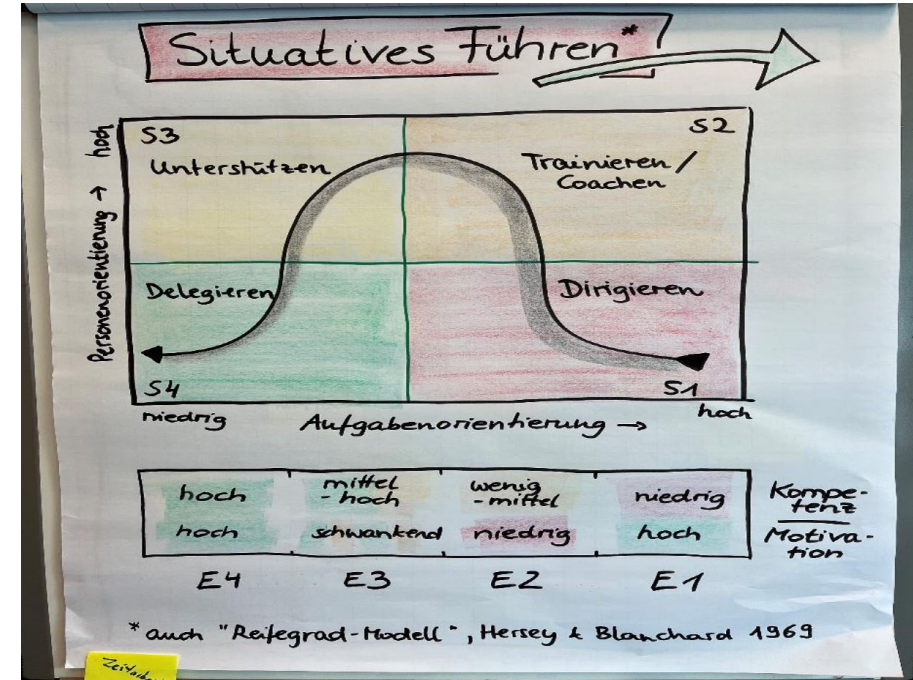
Situatives Führen*

hoch

Personenorientierung →

S3

Unterstützen

S2

Trainieren / Coachen

Delegieren

Dirigieren

S4

S1

niedrig

Aufgabenorientierung →

hoch

| hoch | mittel - hoch | wenig - mittel | niedrig | Kompetenz |
|---|---|---|---|---|
| hoch | schwankend | niedrig | hoch | Motivation |
| E4 | E3 | E2 | E1 | |

* auch "Reifegrad-Modell", Hersey & Blanchard 1969

Zeitarb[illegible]